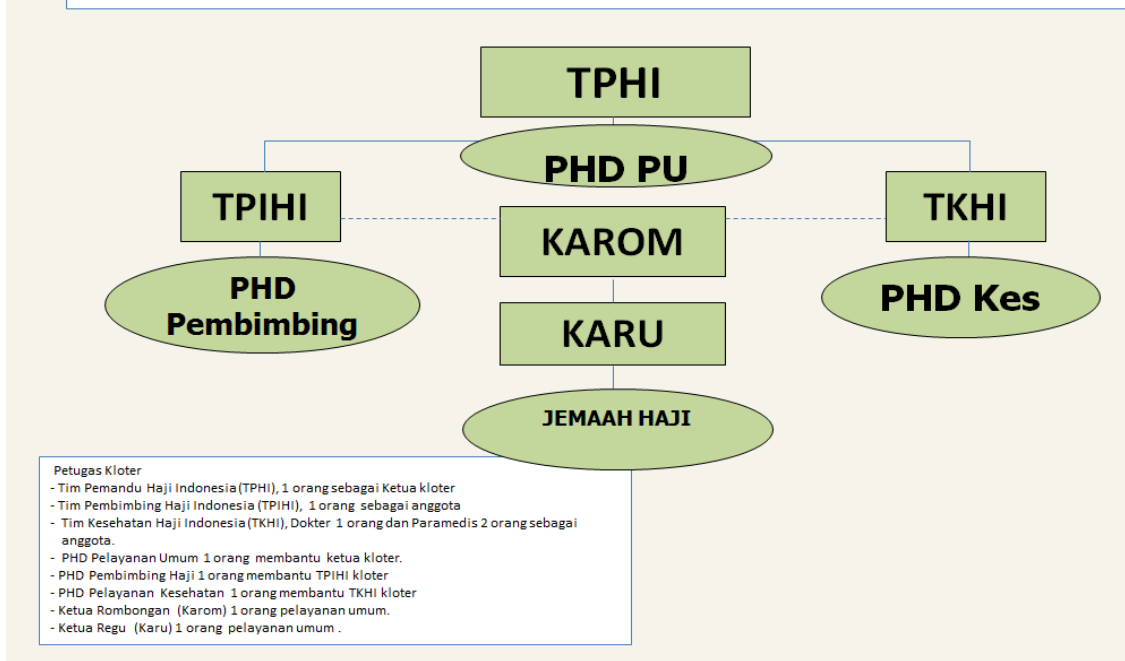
TPHI

PHD PU

TPIHI

KAROM

TKHI

PHD Pembimbing

KARU

PHD Kes

JEMAAH HAJI

Petugas Kloter
- Tim Pemandu Haji Indonesia (TPHI), 1 orang sebagai Ketua kloter
- Tim Pembimbing Haji Indonesia (TPIHI), 1 orang sebagai anggota
- Tim Kesehatan Haji Indonesia (TKHI), Dokter 1 orang dan Paramedis 2 orang sebagai anggota.
- PHD Pelayanan Umum 1 orang membantu ketua kloter.
- PHD Pembimbing Haji 1 orang membantu TPIHI kloter
- PHD Pelayanan Kesehatan 1 orang membantu TKHI kloter
- Ketua Rombongan (Karom) 1 orang pelayanan umum.
- Ketua Regu (Karu) 1 orang pelayanan umum .